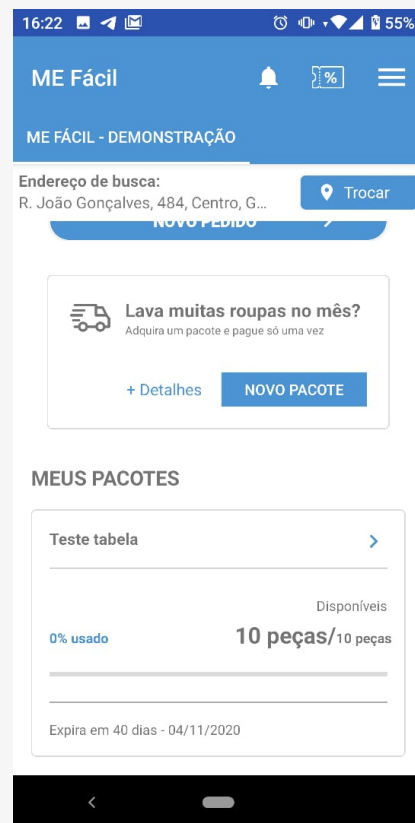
16:22 55%

ME Fácil

%

ME FÁCIL - DEMONSTRAÇÃO

Endereço de busca:
R. João Gonçalves, 484, Centro, G...

Trocar

NOVO PEDIDO

Lava muitas roupas no mês?
Adquira um pacote e pague só uma vez

+ Detalhes

NOVO PACOTE

MEUS PACOTES

Teste tabela

Disponíveis

0% usado

10 peças/10 peças

Expira em 40 dias - 04/11/2020